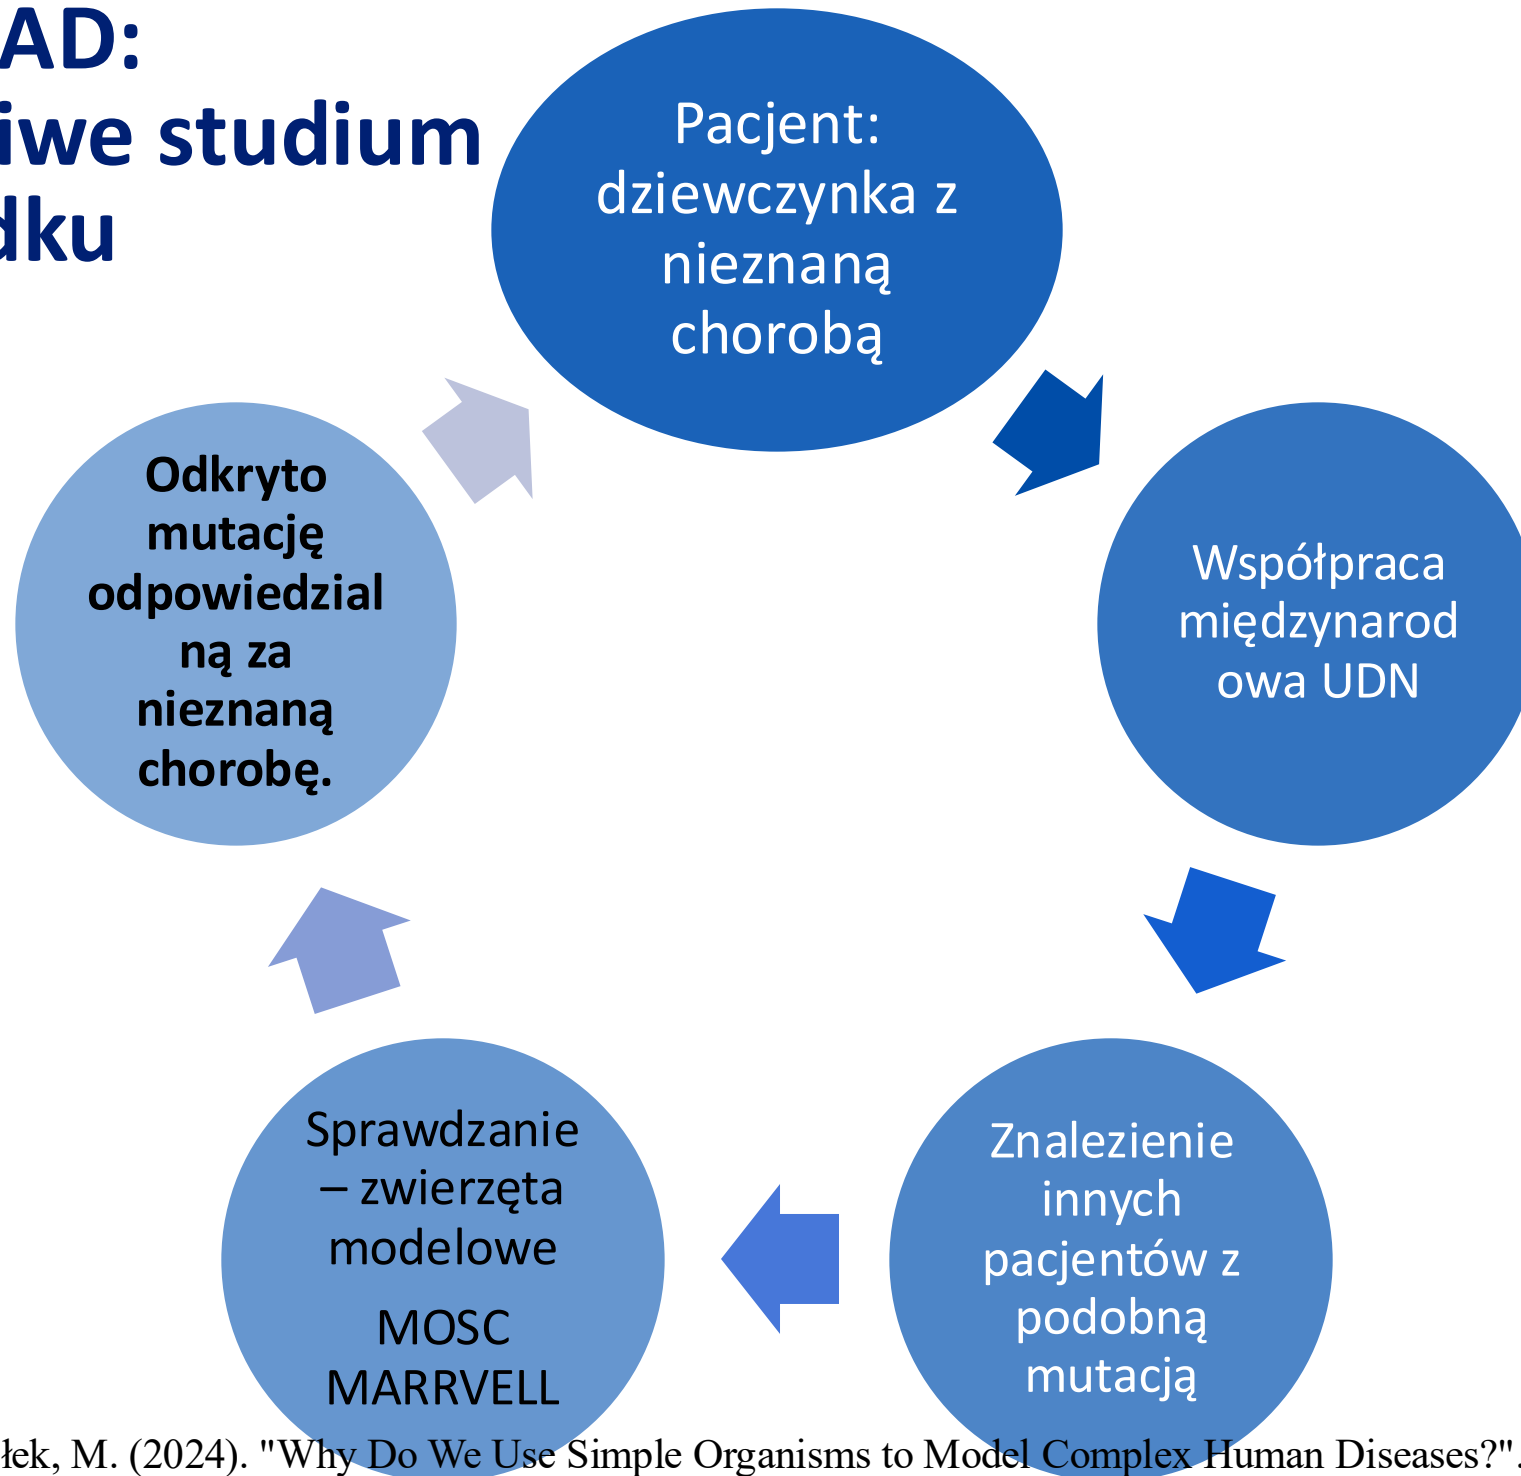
AD:
iwe studium
dku

Pacjent: dziewczynka z nieznaną chorobą

Współpraca międzynarodowa UDN

Znalezienie innych pacjentów z podobną mutacją

Sprawdzanie – zwierzęta modelowe

MOSC
MARRVELL

Odkryto mutację odpowiedzialną za nieznaną chorobę.

łek, M. (2024). "Why Do We Use Simple Organisms to Model Complex Human Diseases?".